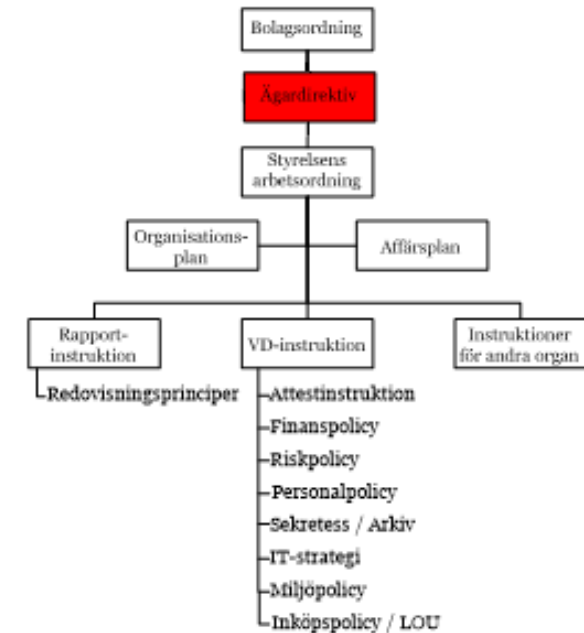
Bolagsordning

Ägardirektiv

Styrelsens arbetsordning

Organisationsplan

Affärsplan

Rapportinstruktion

VD-instruktion

Instruktioner för andra organ

Redovisningsprinciper

Attestinstruktion

Finanspolicy

Riskpolicy

Personalpolicy

Sekretess / Arkiv

IT-strategi

Miljöpolicy

Inköpspolicy / LOU